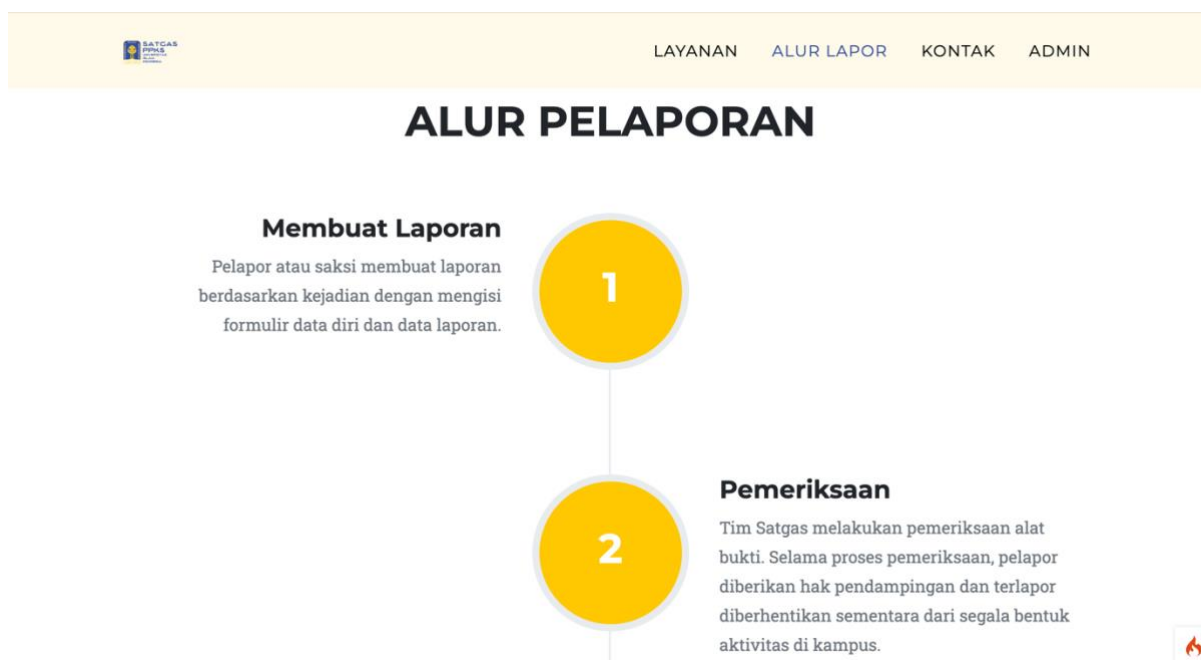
SATGAS PPKS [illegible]

LAYANAN ALUR LAPOR KONTAK ADMIN

ALUR PELAPORAN

Membuat Laporan

Pelapor atau saksi membuat laporan berdasarkan kejadian dengan mengisi formulir data diri dan data laporan.

1

2

Pemeriksaan

Tim Satgas melakukan pemeriksaan alat bukti. Selama proses pemeriksaan, pelapor diberikan hak pendampingan dan terlapor diberhentikan sementara dari segala bentuk aktivitas di kampus.